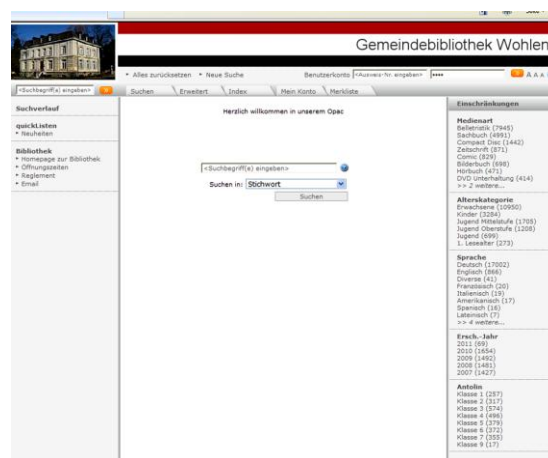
Gemeindebibliothek Wohlen

<Suchbegriff(e) eingeben>

• Alles zurücksetzen • Neue Suche

Benutzerkonto <Ausweis-Nr. eingeben> ••••

A A A

Suchen | Erweitert | Index | Mein Konto | Merkliste

Suchverlauf

quickListen
• Neuheiten

Bibliothek
• Homepage zur Bibliothek
• Öffnungszeiten
• Reglement
• Email

Herzlich willkommen in unserem Opac

<Suchbegriff(e) eingeben>

Suchen in: Stichwort

Suchen

Einschränkungen

Medienart
Belletristik (7945)
Sachbuch (4991)
Compact Disc (1442)
Zeitschrift (871)
Comic (829)
Bilderbuch (698)
Hörbuch (471)
DVD Unterhaltung (414)
>> 2 weitere...

Alterskategorie
Erwachsene (10950)
Kinder (3284)
Jugend Mittelstufe (1705)
Jugend Oberstufe (1208)
Jugend (699)
1. Leseelter (273)

Sprache
Deutsch (17002)
Englisch (866)
Diverse (41)
Französisch (20)
Italienisch (19)
Amerikanisch (17)
Spanisch (16)
Lateinisch (7)
>> 4 weitere...

Ersch.-Jahr
2011 (69)
2010 (1654)
2009 (1492)
2008 (1481)
2007 (1427)

Antolin
Klasse 1 (257)
Klasse 2 (317)
Klasse 3 (374)
Klasse 4 (496)
Klasse 5 (379)
Klasse 6 (372)
Klasse 7 (353)
Klasse 9 (17)